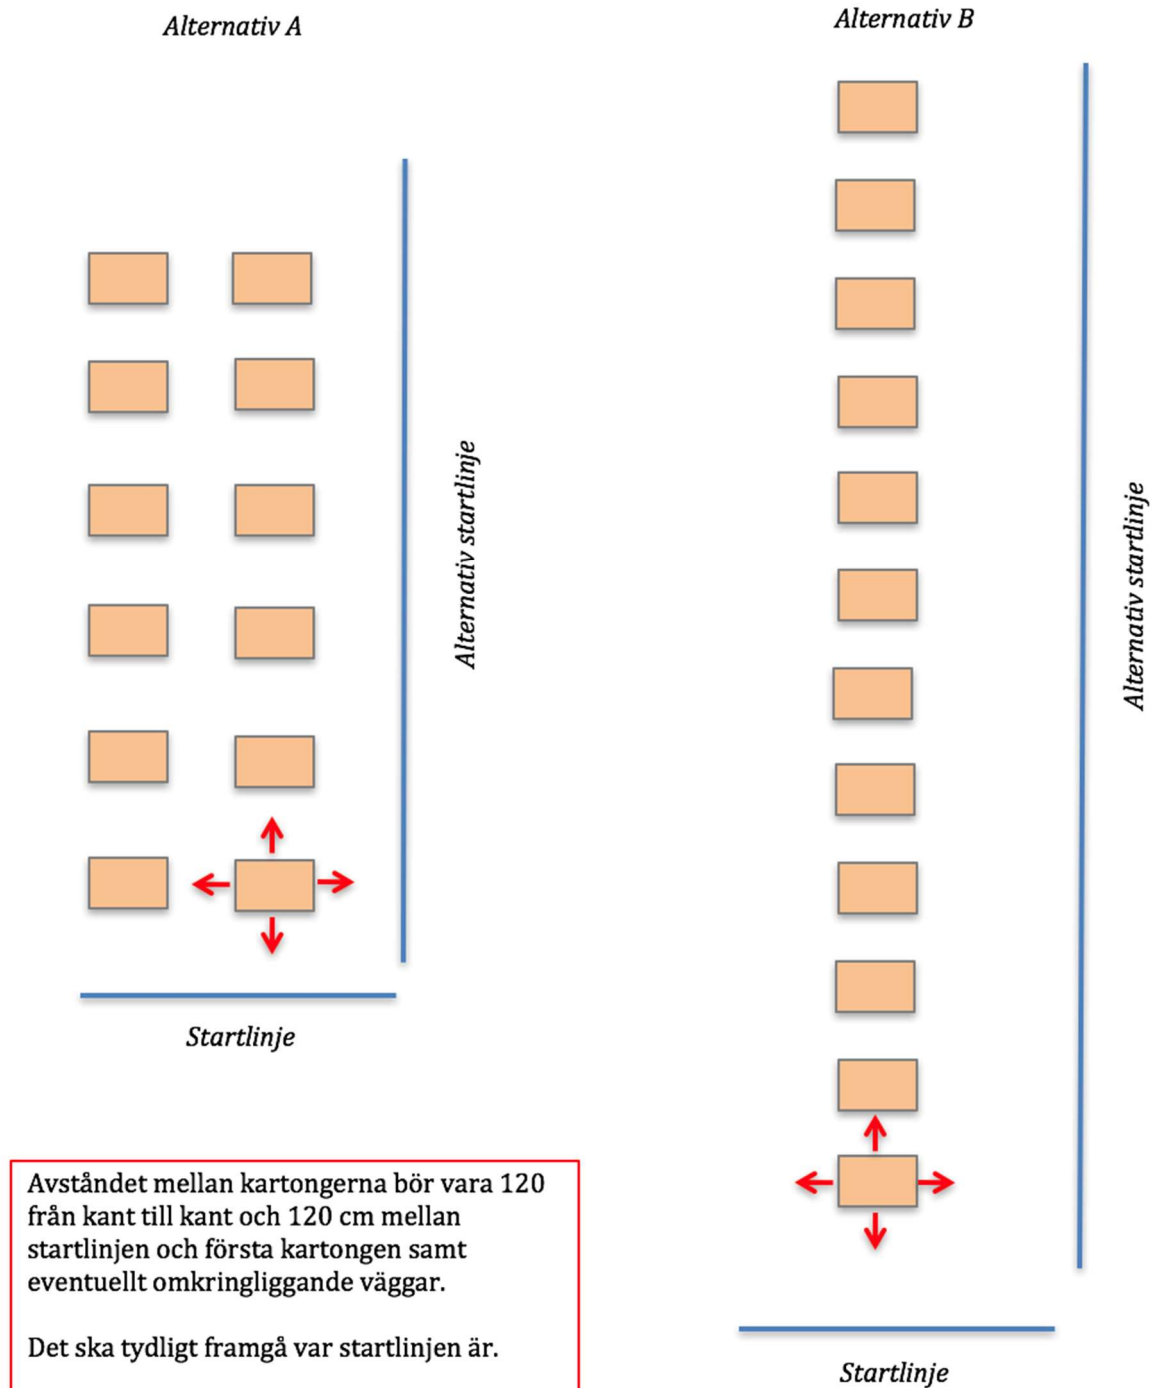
Alternativ A

Alternativ B

Alternativ startlinje

Alternativ startlinje

Startlinje

Avståndet mellan kartongerna bör vara 120 från kant till kant och 120 cm mellan startlinjen och första kartongen samt eventuellt omkringliggande väggar.

Det ska tydligt framgå var startlinjen är.

Startlinje